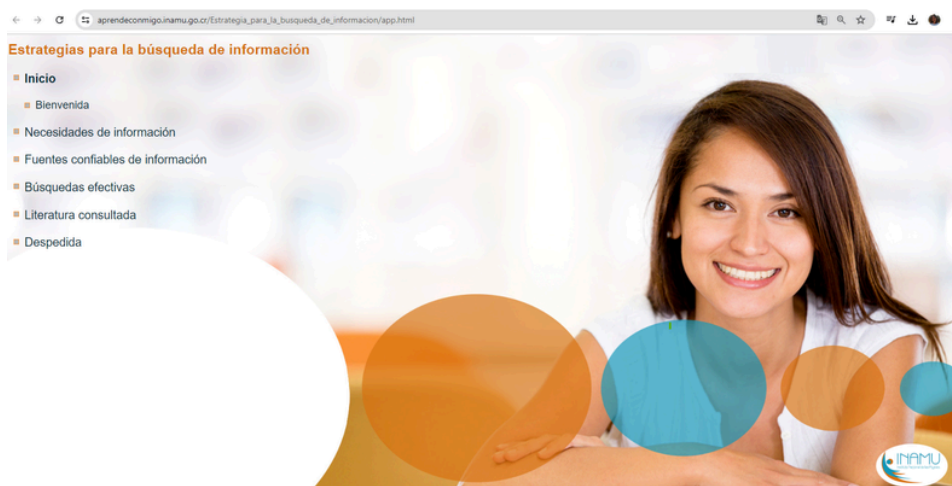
aprendeconmigo.inamu.go.cr/Estrategia_para_la_busqueda_de_informacion/app.html

Estrategias para la búsqueda de información

Inicio

Bienvenida

Necesidades de información

Fuentes confiables de información

Búsquedas efectivas

Literatura consultada

Despedida

INAMU